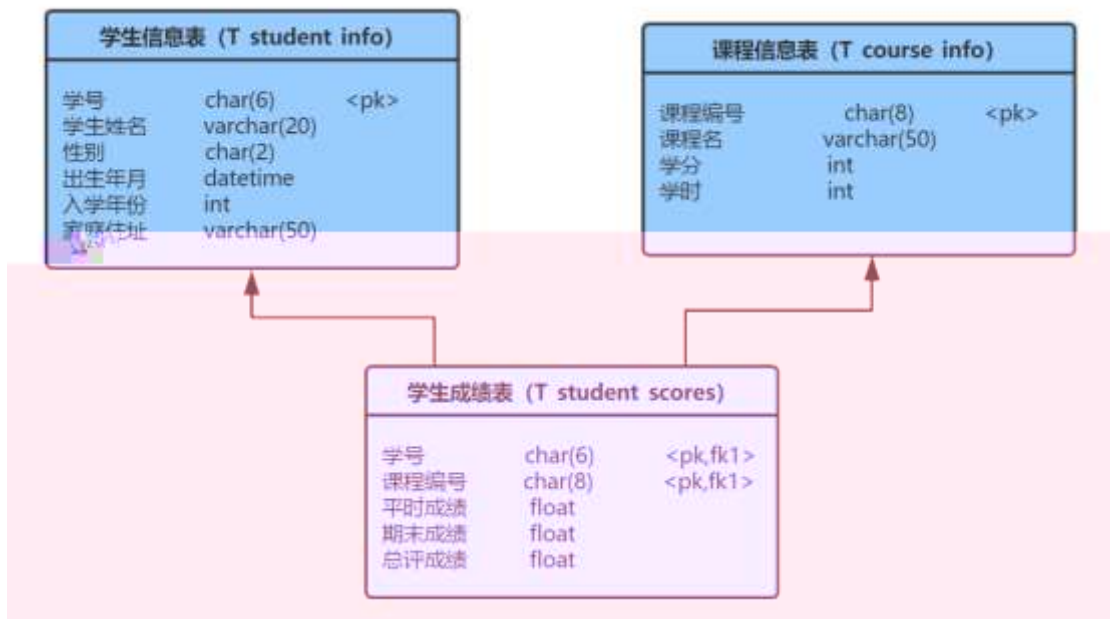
学生信息表（T student info）

| | | |
|---|---|---|
| 学号 | char(6) | <pk> |
| 学生姓名 | varchar(20) | |
| 性别 | char(2) | |
| 出生年月 | datetime | |
| 入学年份 | int | |
| 家庭住址 | varchar(50) | |

课程信息表（T course info）

| | | |
|---|---|---|
| 课程编号 | char(8) | <pk> |
| 课程名 | varchar(50) | |
| 学分 | int | |
| 学时 | int | |

学生成绩表（T student scores）

| | | |
|---|---|---|
| 学号 | char(6) | <pk,fk1> |
| 课程编号 | char(8) | <pk,fk1> |
| 平时成绩 | float | |
| 期末成绩 | float | |
| 总评成绩 | float | |